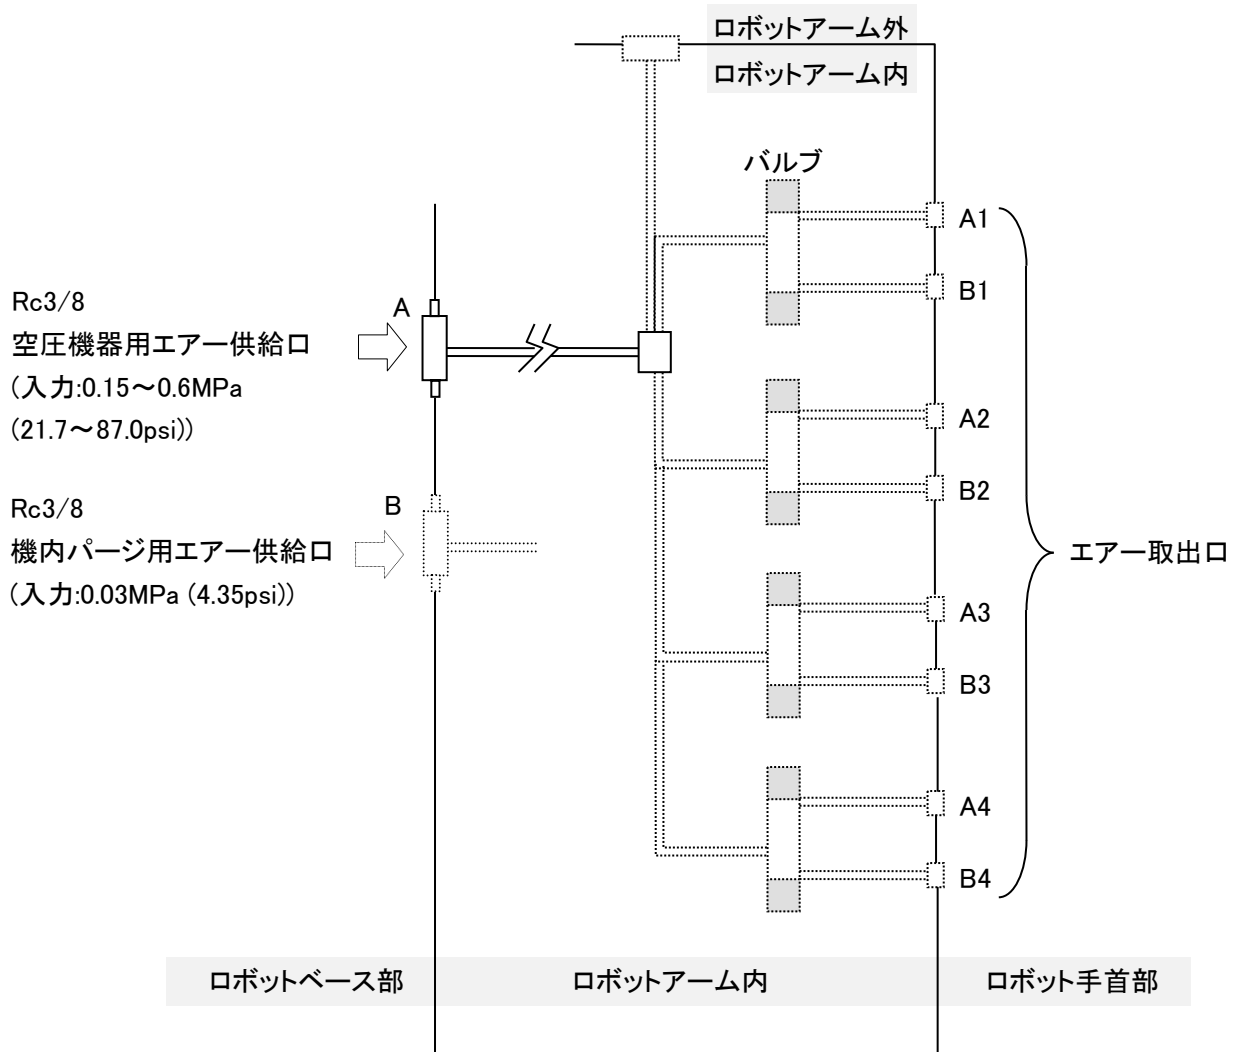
ロボットアーム外
ロボットアーム内

バルブ

Rc3/8
空圧機器用エアー供給口
(入力:0.15～0.6MPa
(21.7～87.0psi))

A

Rc3/8
機内パージ用エアー供給口
(入力:0.03MPa (4.35psi))

B

A1
B1
A2
B2
A3
B3
A4
B4

エアー取出口

ロボットベース部
ロボットアーム内
ロボット手首部